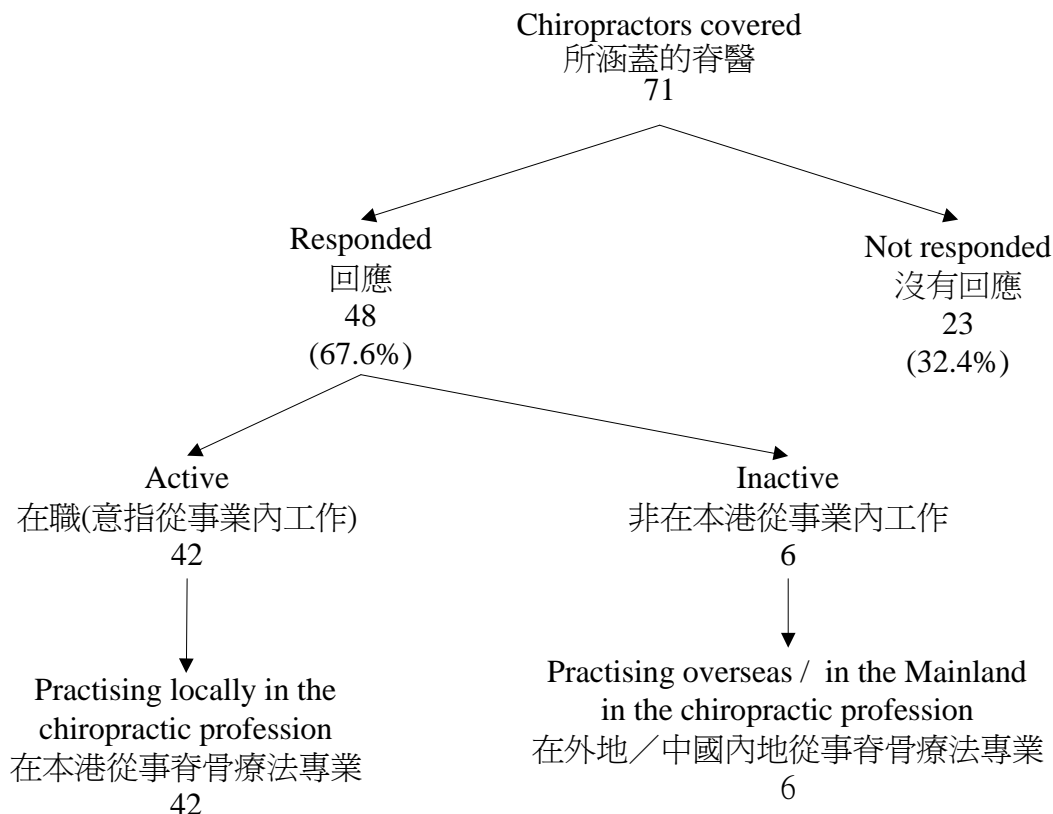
Chiropractors covered
所涵蓋的脊醫
71

Responded
回應
48
(67.6%)

Not responded
沒有回應
23
(32.4%)

Active
在職(意指從事業內工作)
42

Inactive
非在本港從事業內工作
6

Practising locally in the chiropractic profession
在本港從事脊骨療法專業
42

Practising overseas / in the Mainland in the chiropractic profession
在外地／中國內地從事脊骨療法專業
6